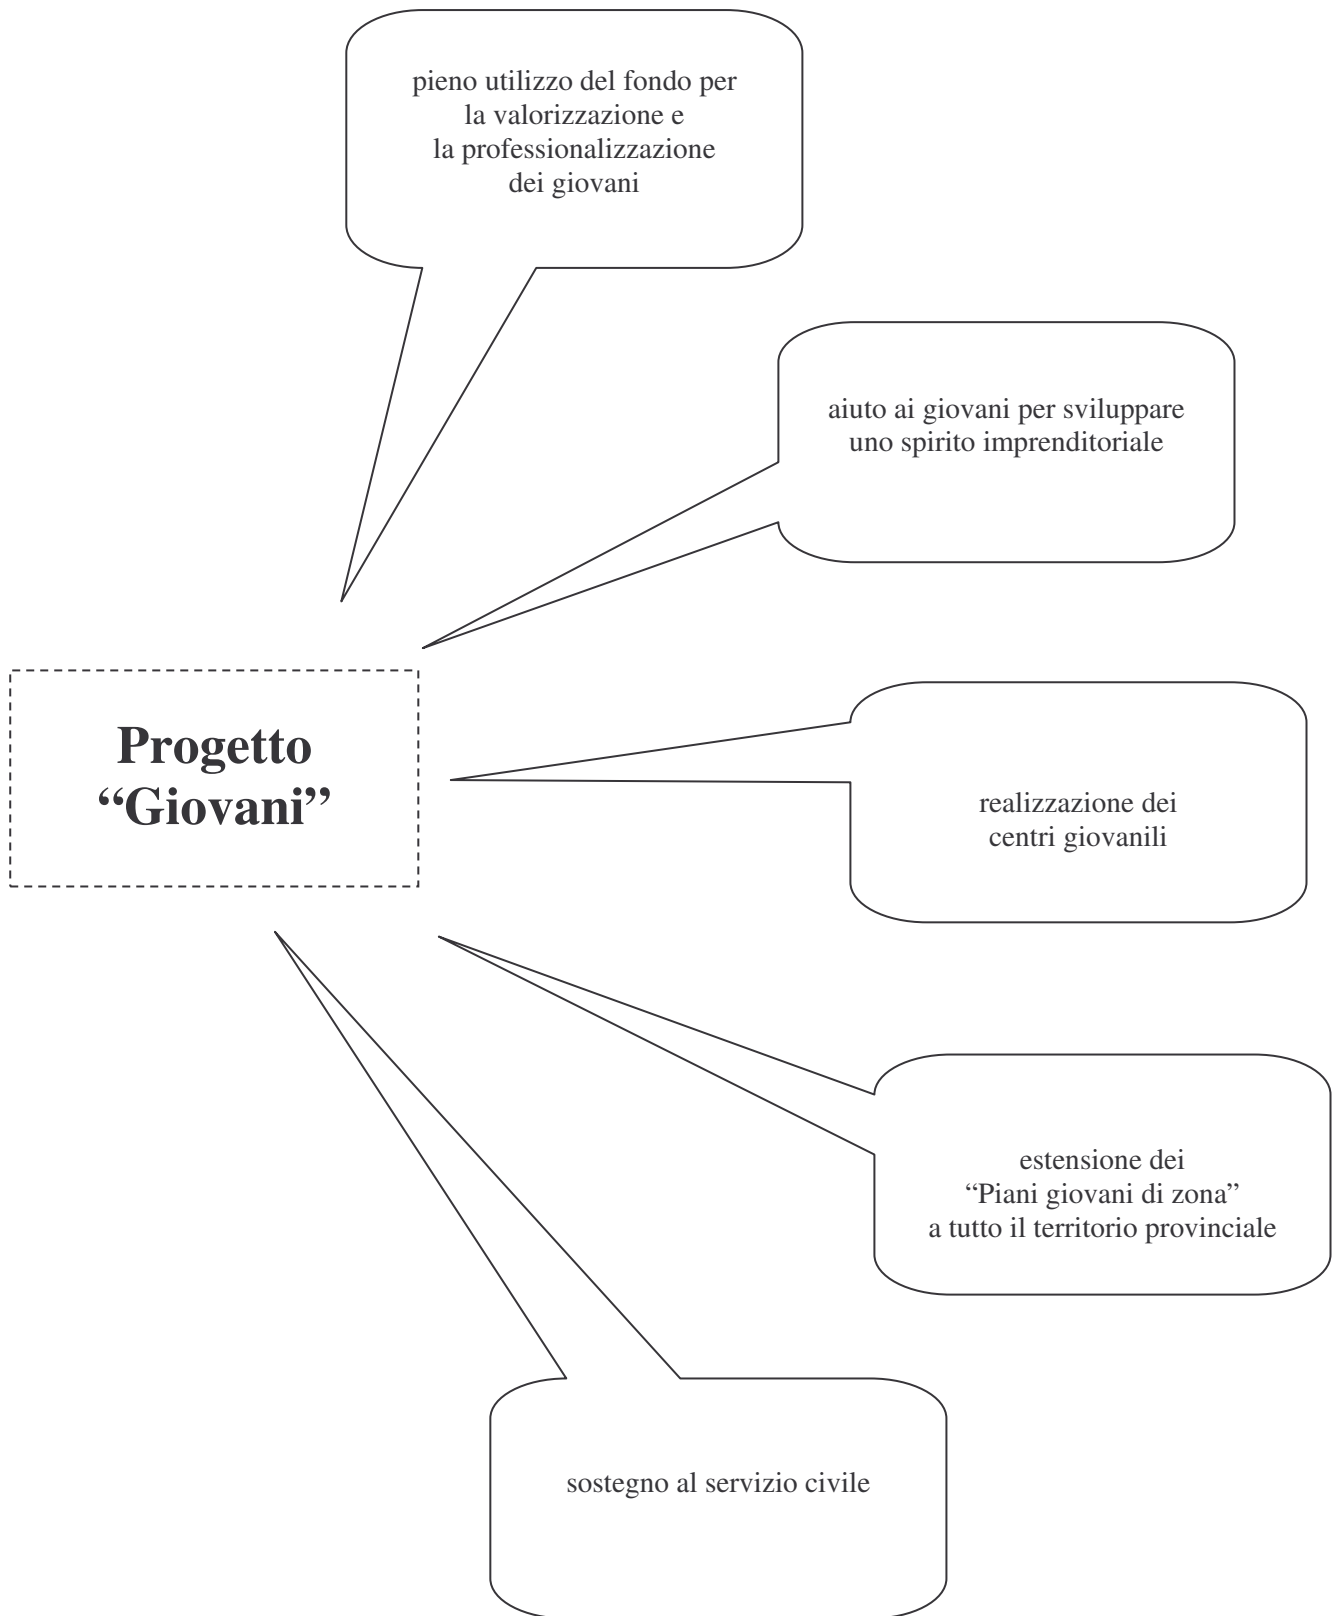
pieno utilizzo del fondo per la valorizzazione e la professionalizzazione dei giovani

aiuto ai giovani per sviluppare uno spirito imprenditoriale

Progetto "Giovani"

realizzazione dei centri giovanili

estensione dei "Piani giovani di zona" a tutto il territorio provinciale

sostegno al servizio civile